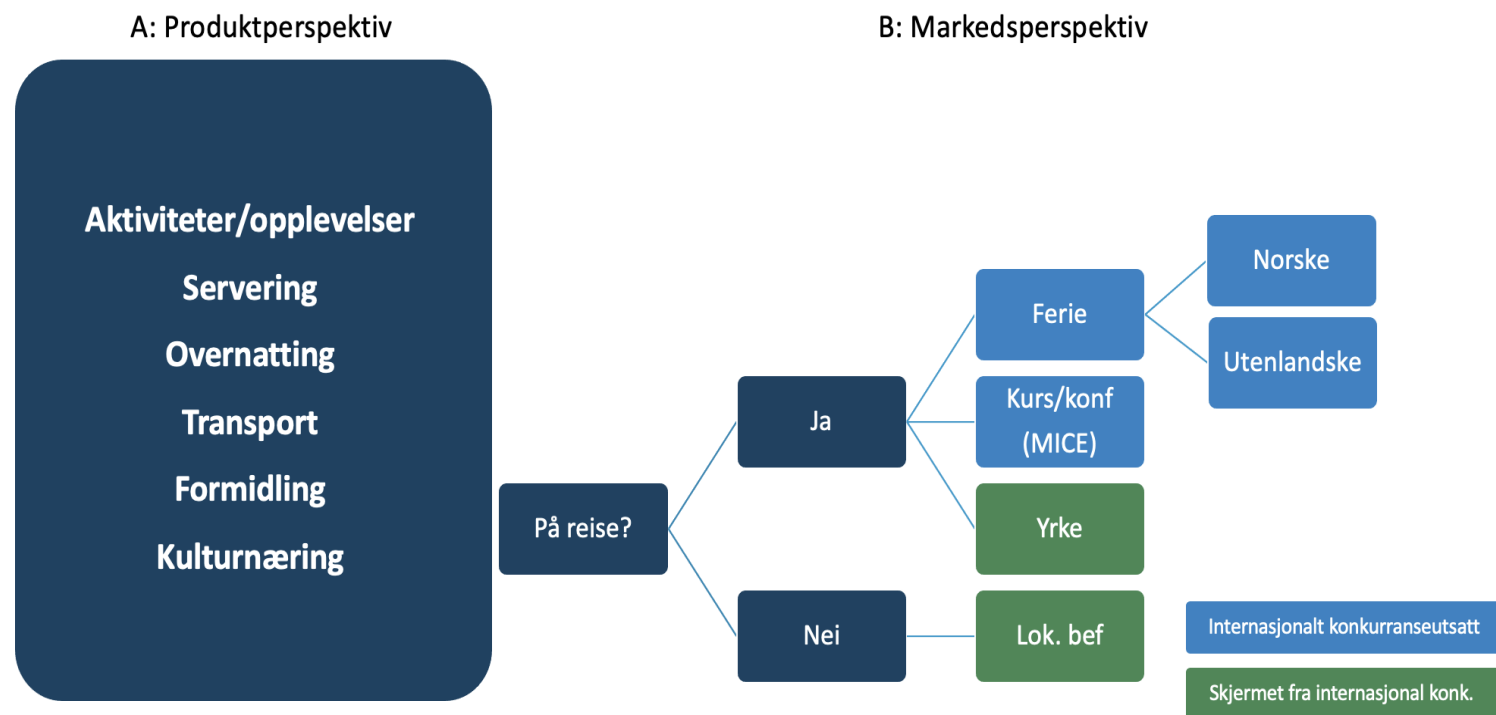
A: Produktperspektiv

B: Markedsperspektiv

Aktiviteter/opplevelser

Servering

Overnatting

Transport

Formidling

Kulturnæring

På reise?

Ja

Nei

Ferie

Kurs/konf (MICE)

Yrke

Lok. bef

Norske

Utenlandske

Internasjonalt konkurranseutsatt

Skjermet fra internasjonal konk.